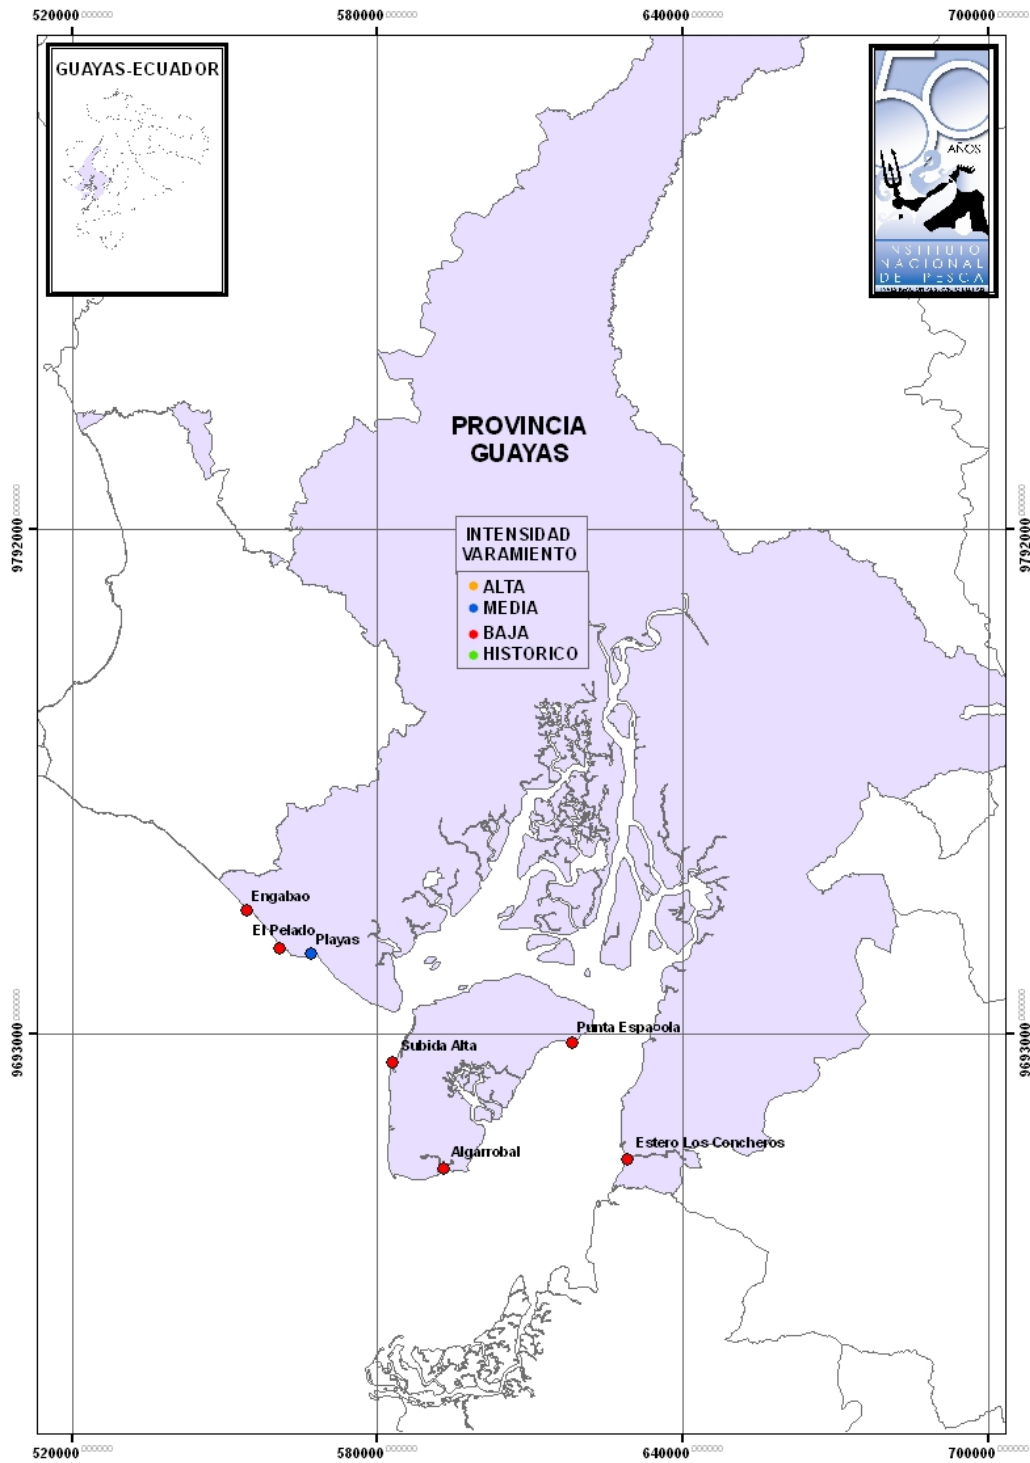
520000 580000 640000 700000

GUAYAS-ECUADOR

50 AÑOS
INSTITUTO NACIONAL DE PESCA

PROVINCIA GUAYAS

INTENSIDAD VARAMIENTO
ALTA
MEDIA
BAJA
HISTORICO

9792000 9792000

Engabao
El Pelado
Playas
Subida Alta
Punta Espaoola
Algarrobal
Estero Los Concheros

9693000 9693000

520000 580000 640000 700000